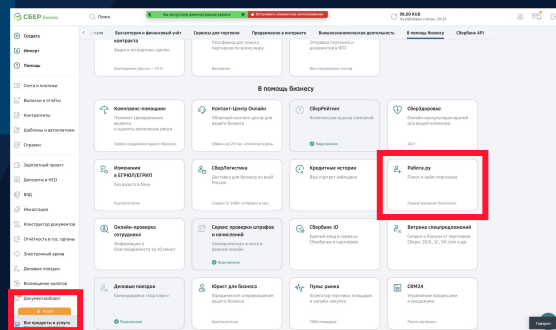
СБЕР Бизнес

Поиск

Вы запустили ознакомительную сессию

Остановить совместное использование

90,00 RUB
На рабочих счетах, 19:13

Создать

Импорт

Помощь

Счета и платежи

Выписки и отчёты

Контрагенты

Шаблоны и автоплатежи

Справки

Зарплатный проект

Депозиты и НСО

ВЭД

Инкассация

Конструктор документов

Отчётность в гос. органы

Электронный архив

Деловые поездки

Всемирное лото

Документооборот

Все продукты и услуги

Бухгалтерия и финансовый учёт

Сервисы для торговли

Продвижение в интернете

Внешнеэкономическая деятельность

В помощь бизнесу

СберБанк API

Защита экспортных сделок

Внешнеэкономический учёт — 10 %

Бесплатно

Платформа для поиска партнёров по всему миру

Отгрузка платежей и документов в ФТС

В помощь бизнесу

Комплаенс-помощник

Помогает своевременно выявить и оценить возможные риски

Сервис поддержки вашего бизнеса

Контакт-Центр Онлайн

Облачный контакт-центр для вашего бизнеса

СберРейтинг

Бесплатная оценка компании

Подключено

СберЗдоровье

Онлайн-консультации врачей для вашей компании

24/7

Изменения в ЕГРЮЛ/ЕГРИП

Без визита в банк

Бесплатно

СберЛогистика

Доставка для бизнеса по всей России

Кредитные истории

Ваш портрет заёмщика

Работа.ру

Поиск и найм персонала

Первая вакансия бесплатно

Онлайн-проверка сотрудника

Информация о благонадёжности за 60 минут

Сервис проверки штрафов и начислений

Своевременная оплата и отсрочка штрафов

Подключено

СберБанк ID

Единый вход в сервисы СберБанка и партнёров

Подключено

Витрина спецпредложений

Скидки и бонусы от партнёров: Сбер, 2ГИС, 1С, VK и др.

Деловые поездки

Командировки под ключ

Подключено

Юрист для бизнеса

Юридическое сопровождение вашего бизнеса

Подключено

Пульс рынка

Агрегатор торговых площадок и онлайн-сервисов

CRM24

Управление процессами и продажами